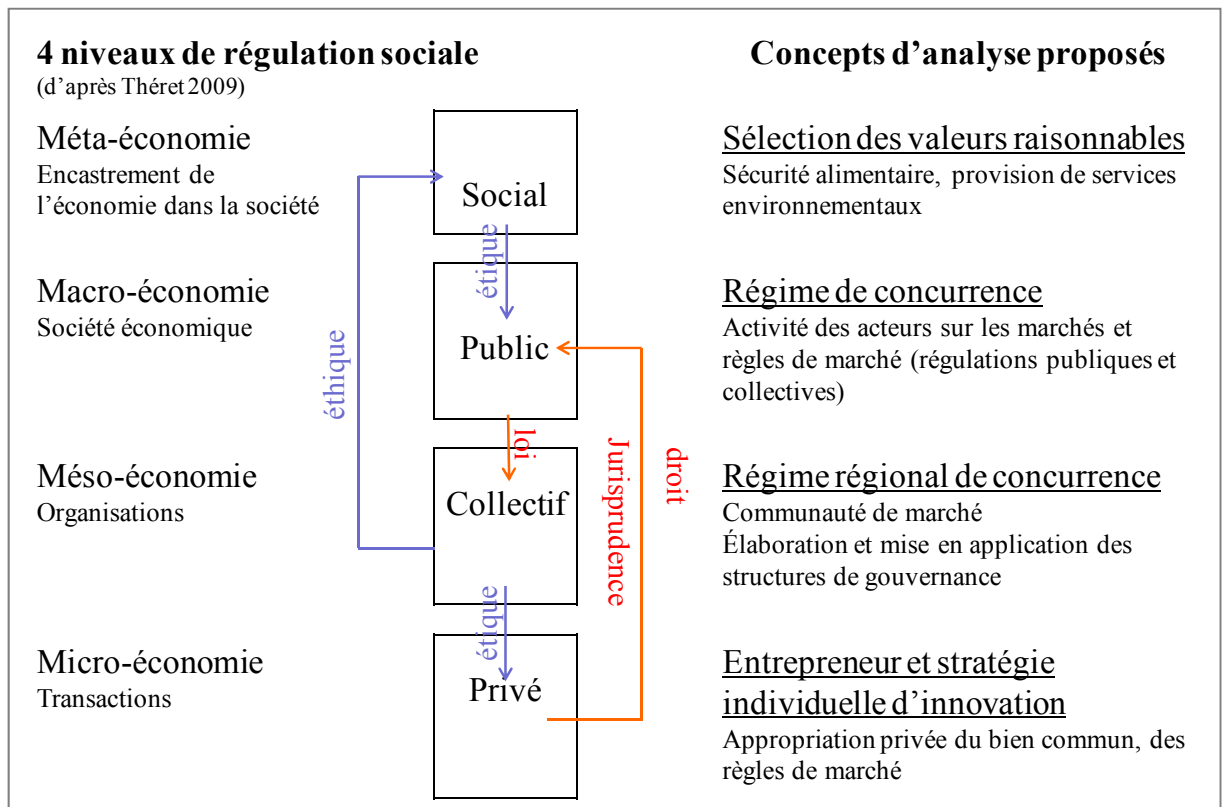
4 niveaux de régulation sociale
(d'après Théret 2009)

Concepts d'analyse proposés

Méta-économie
Encastrement de l'économie dans la société

Social

Sélection des valeurs raisonnables
Sécurité alimentaire, provision de services environnementaux

éthique

Macro-économie
Société économique

Public

Régime de concurrence
Activité des acteurs sur les marchés et règles de marché (régulations publiques et collectives)

éthique

loi

Jurisprudence

droit

Méso-économie
Organisations

Collectif

Régime régional de concurrence
Communauté de marché
Élaboration et mise en application des structures de gouvernance

éthique

Micro-économie
Transactions

Privé

Entrepreneur et stratégie individuelle d'innovation
Appropriation privée du bien commun, des règles de marché